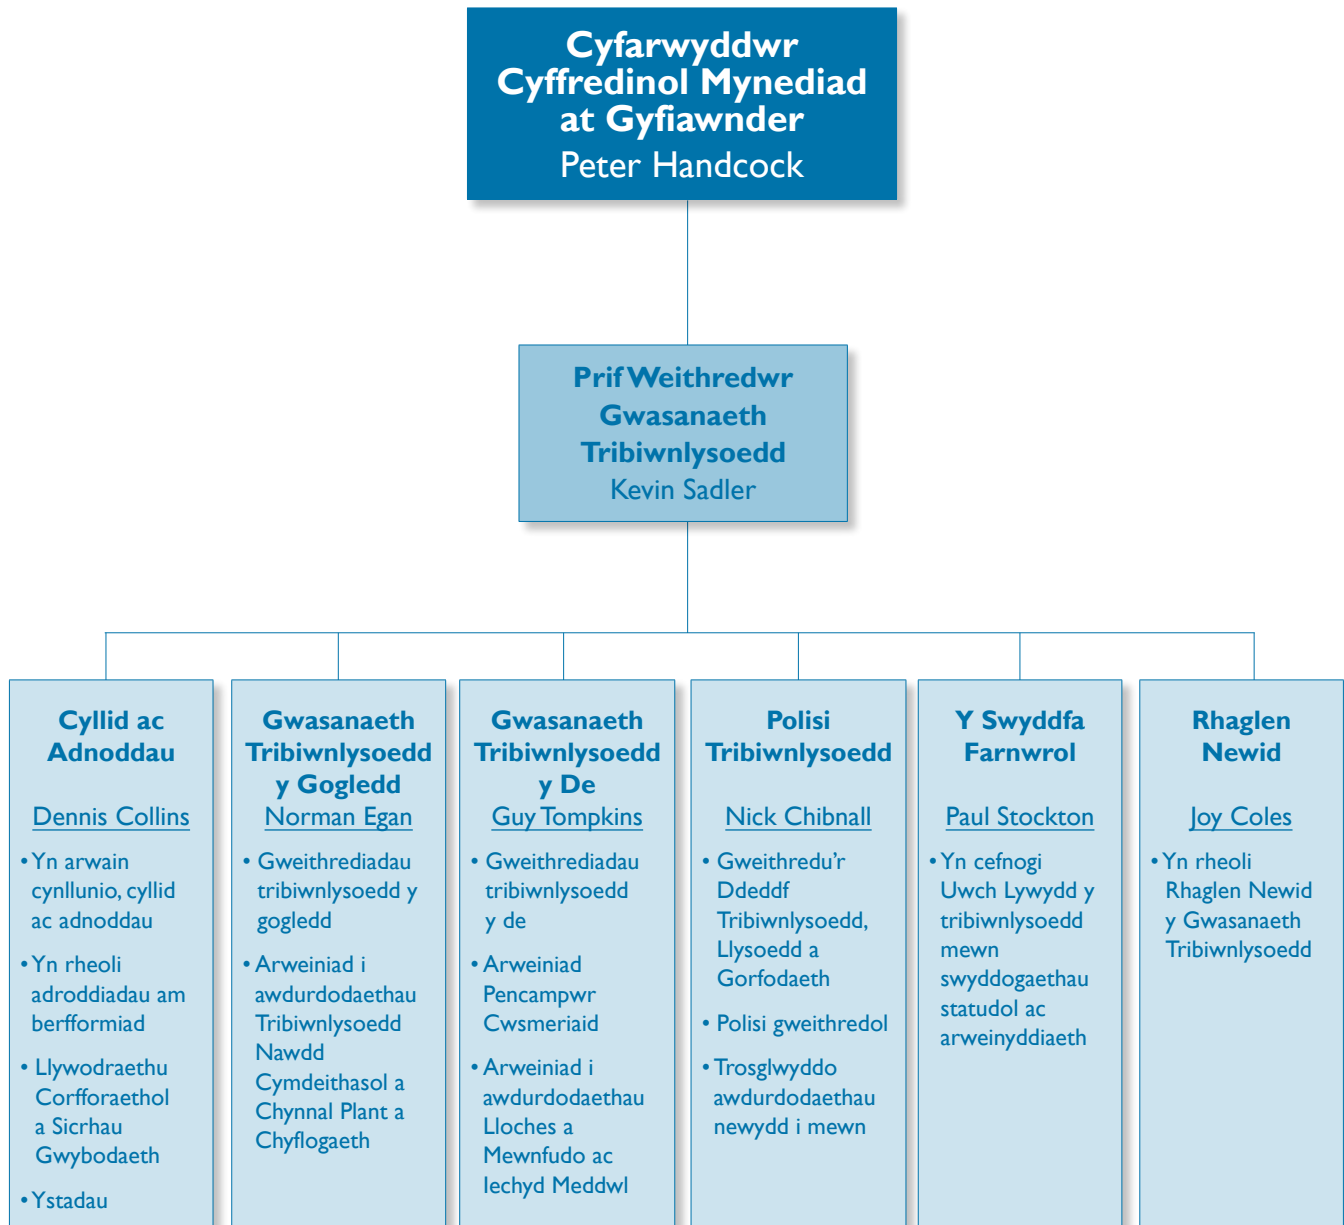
Cyfarwyddwr Cyffredinol Mynediad at Gyfiawnder
Peter Handcock

Prif Weithredwr Gwasanaeth Tribiwnlysoedd
Kevin Sadler

Cyllid ac Adnoddau

Dennis Collins

• Yn arwain cynllunio, cyllid ac adnoddau

• Yn rheoli adroddiadau am berfformiad

• Llywodraethu Corfforaethol a Sicrhau Gwybodaeth

• Ystadau

Gwasanaeth Tribiwnlysoedd y Gogledd

Norman Egan

• Gweithrediadau tribiwnlysoedd y gogledd

• Arweiniad i awdurdodaethau Tribiwnlysoedd Nawdd Cymdeithasol a Chynnal Plant a Chyflogaeth

Gwasanaeth Tribiwnlysoedd y De

Guy Tompkins

• Gweithrediadau tribiwnlysoedd y de

• Arweiniad Pencampwr Cwsmeriaid

• Arweiniad i awdurdodaethau Lloches a Mewnfudo ac Iechyd Meddwl

Polisi Tribiwnlysoedd

Nick Chibnall

• Gweithredu'r Ddeddf Tribiwnlysoedd, Llysoedd a Gorfodaeth

• Polisi gweithredol

• Trosglwyddo awdurdodaethau newydd i mewn

Y Swyddfa Farnwrol

Paul Stockton

• Yn cefnogi Uwch Lywydd y tribiwnlysoedd mewn swyddogaethau statudol ac arweinyddiaeth

Rhaglen Newid

Joy Coles

• Yn rheoli Rhaglen Newid y Gwasanaeth Tribiwnlysoedd